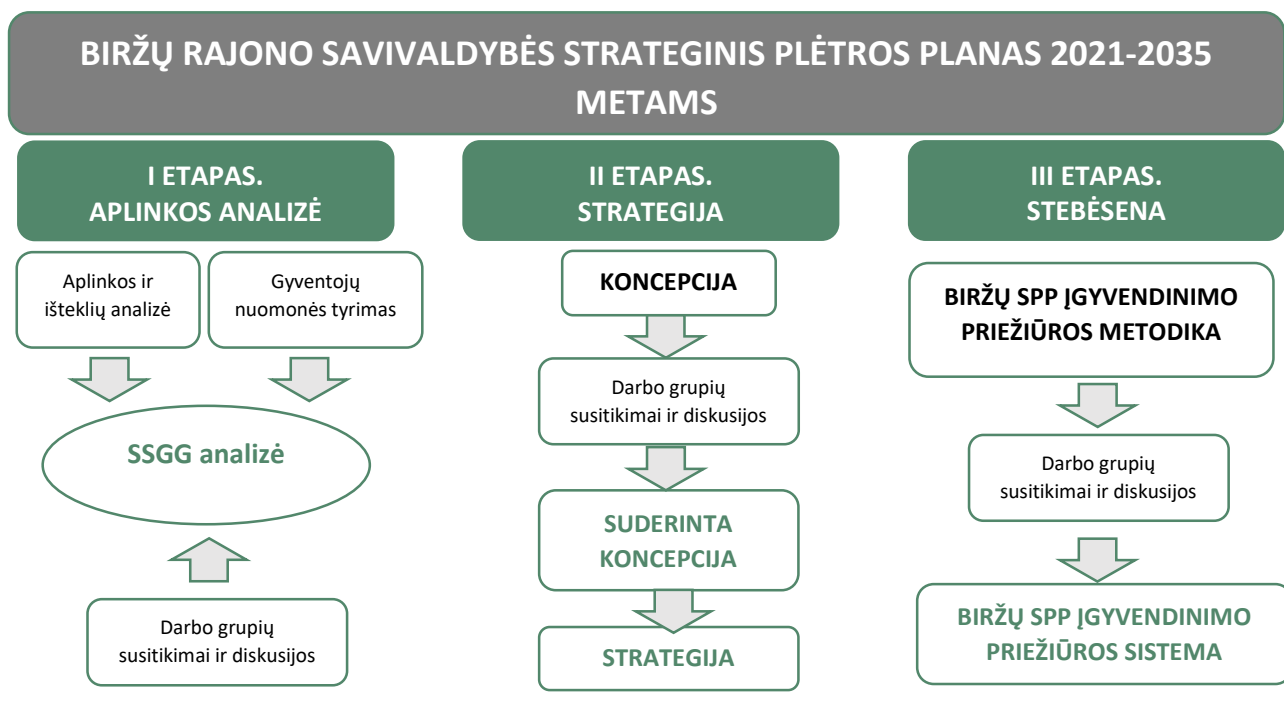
BIRŽŲ RAJONO SAVIVALDYBĖS STRATEGINIS PLĖTROS PLANAS 2021-2035 METAMS

I ETAPAS.
APLINKOS ANALIZĖ

Aplinkos ir išteklių analizė

Gyventojų nuomonės tyrimas

SSGG analizė

Darbo grupių susitikimai ir diskusijos

II ETAPAS.
STRATEGIJA

KONCEPCIJA

Darbo grupių susitikimai ir diskusijos

SUDERINTA KONCEPCIJA

STRATEGIJA

III ETAPAS.
STEBĖSENA

BIRŽŲ SPP ĮGYVENDINIMO PRIEŽIŪROS METODIKA

Darbo grupių susitikimai ir diskusijos

BIRŽŲ SPP ĮGYVENDINIMO PRIEŽIŪROS SISTEMA